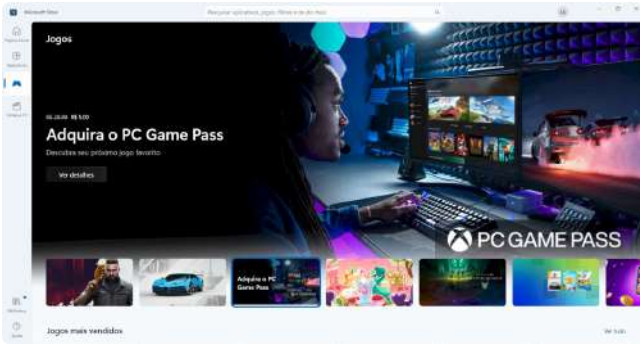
Microsoft Store

Pesquisar aplicativos, jogos, filmes e muito mais

Página Inicial

Aplicativos

Jogos

Jogos

R$ 29,99 · R$ 5,00

Adquira o PC Game Pass

Descubra seu próximo jogo favorito

Ver detalhes

PC GAME PASS

Adquira o PC Game Pass

Biblioteca

Ajuda

Jogos mais vendidos

Ver tudo